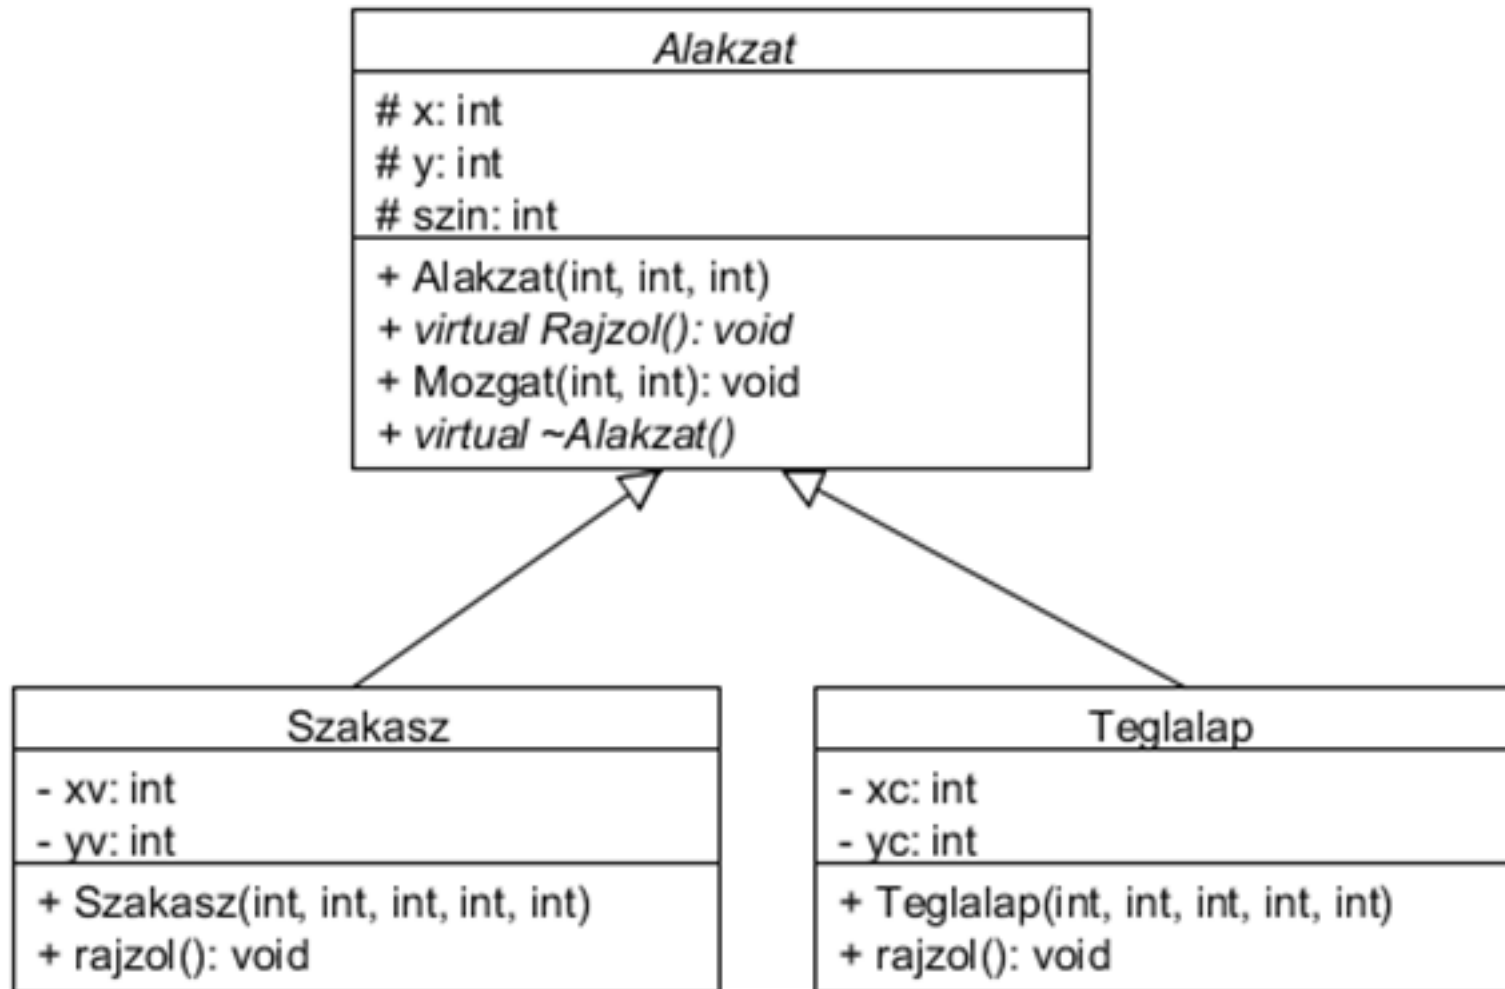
Alakzat

# x: int
# y: int
# szin: int

+ Alakzat(int, int, int)
+ virtual Rajzol(): void
+ Mozgat(int, int): void
+ virtual ~Alakzat()

Szakasz

- xv: int
- yv: int

+ Szakasz(int, int, int, int, int)
+ rajzol(): void

Teglalap

- xc: int
- yc: int

+ Teglalap(int, int, int, int, int)
+ rajzol(): void